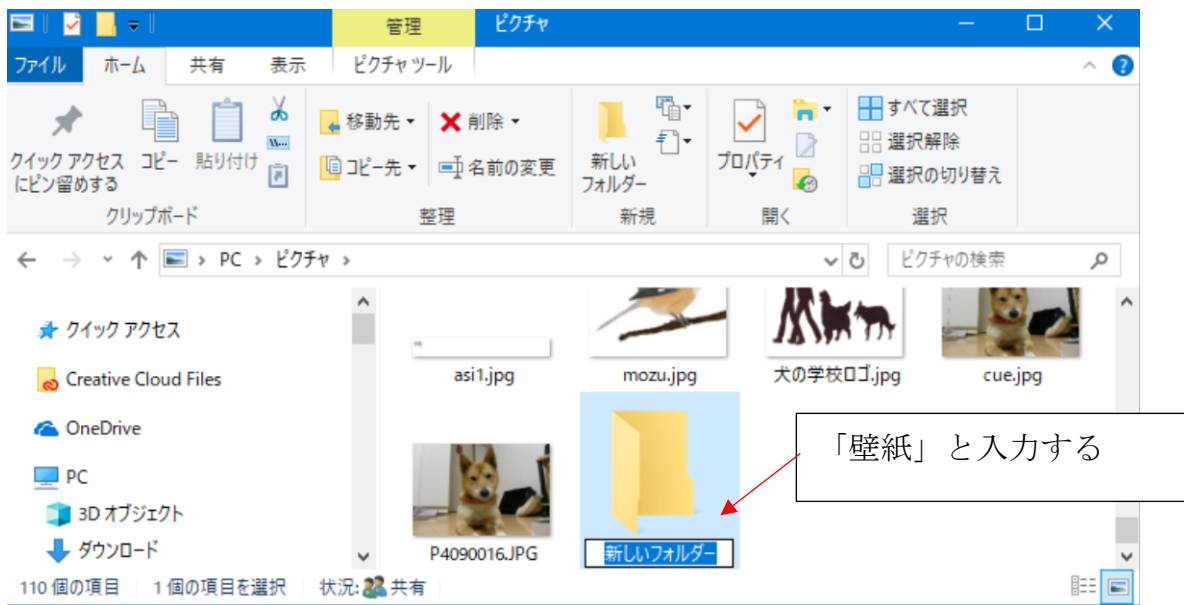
管理　ピクチャ

ファイル　ホーム　共有　表示　ピクチャ ツール

クイック アクセスにピン留めする　コピー　貼り付け
クリップボード

移動先　削除
コピー先　名前の変更
整理

新しいフォルダー
新規

プロパティ
開く

すべて選択
選択解除
選択の切り替え
選択

PC › ピクチャ ›

ピクチャの検索

クイック アクセス
Creative Cloud Files
OneDrive
PC
3D オブジェクト
ダウンロード

asi1.jpg
mozu.jpg
犬の学校ロゴ.jpg
cue.jpg
P4090016.JPG
新しいフォルダー

「壁紙」と入力する

110 個の項目　1 個の項目を選択　状況: 共有